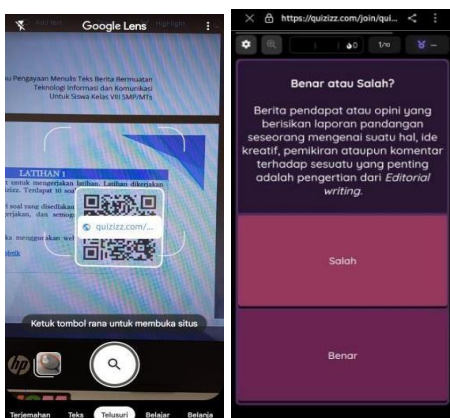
Google Lens

...u Pengayaan Menulis Teks Berita Bermuatan Teknologi Informasi dan Komunikasi Untuk Siswa Kelas VIII SMP/MTs

LATIHAN 1

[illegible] untuk mengerjakan latihan. Latihan dikerjakan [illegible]izz. Terdapat 10 soal

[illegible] soal yang disediakan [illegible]erjakan, dan semoga

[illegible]ka menggunakan we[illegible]

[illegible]tik

quizizz.com/...

Ketuk tombol rana untuk membuka situs

Terjemahan Teks Telusuri Belajar Belanja

https://quizizz.com/join/qui...

1/10

Benar atau Salah?

Berita pendapat atau opini yang berisikan laporan pandangan seseorang mengenai suatu hal, ide kreatif, pemikiran ataupun komentar terhadap sesuatu yang penting adalah pengertian dari Editorial writing.

Salah

Benar